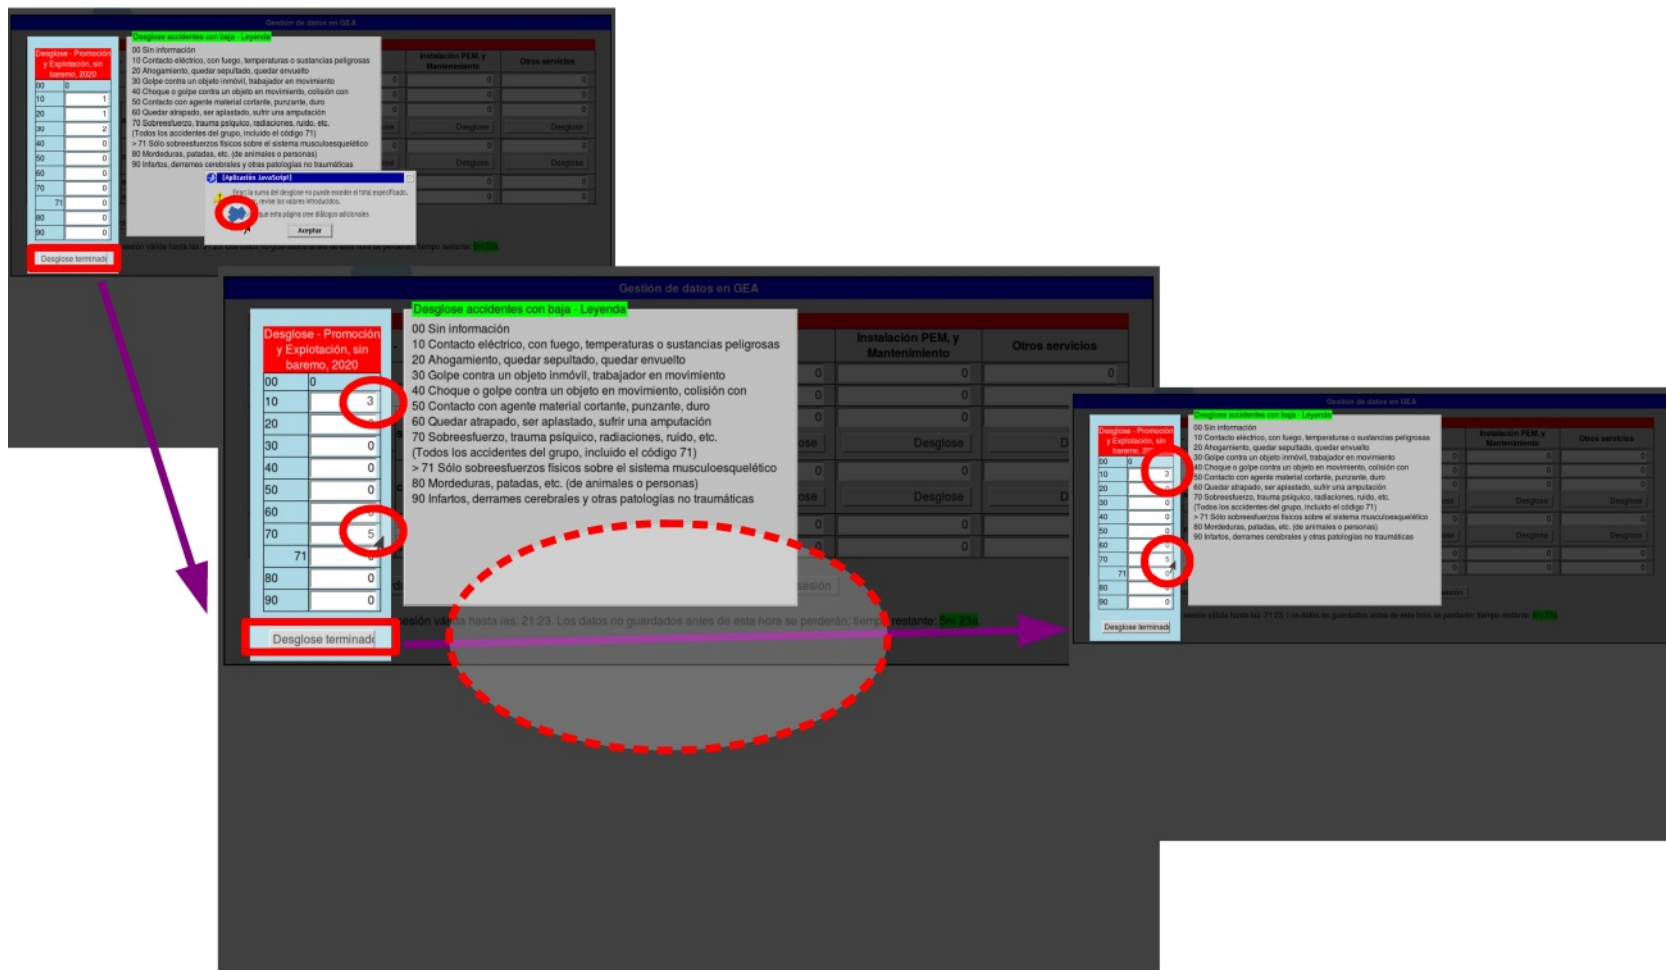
Gestión de datos en GEA

Desglose accidentes con baja - Leyenda
00 Sin información
10 Contacto eléctrico, con fuego, temperaturas o sustancias peligrosas
20 Ahogamiento, quedar sepultado, quedar envuelto
30 Golpe contra un objeto inmóvil, trabajador en movimiento
40 Choque o golpe contra un objeto en movimiento, colisión con
50 Contacto con agente material cortante, punzante, duro
60 Quedar atrapado, ser aplastado, sufrir una amputación
70 Sobreesfuerzo, trauma psíquico, radiaciones, ruido, etc.
(Todos los accidentes del grupo, incluido el código 71)
> 71 Sólo sobreesfuerzos físicos sobre el sistema musculoesquelético
80 Mordeduras, patadas, etc. (de animales o personas)
90 Infartos, derrames cerebrales y otras patologías no traumáticas

Desglose - Promoción y Explotación, sin baremo, 2020

| 00 | 0 |
|---|---|
| 10 | 1 |
| 20 | 1 |
| 30 | 2 |
| 40 | 0 |
| 50 | 0 |
| 60 | 0 |
| 70 | 0 |
| 71 | 0 |
| 80 | 0 |
| 90 | 0 |

Instalación PEM, y Mantenimiento
Otros servicios
Desglose
Desglose

[Aplicación JavaScript]
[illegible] la suma del desglose no puede exceder el total especificado, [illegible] revise los valores introducidos.
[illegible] que esta página cree diálogos adicionales
Aceptar

Desglose terminado

Gestión de datos en GEA

Desglose accidentes con baja - Leyenda
00 Sin información
10 Contacto eléctrico, con fuego, temperaturas o sustancias peligrosas
20 Ahogamiento, quedar sepultado, quedar envuelto
30 Golpe contra un objeto inmóvil, trabajador en movimiento
40 Choque o golpe contra un objeto en movimiento, colisión con
50 Contacto con agente material cortante, punzante, duro
60 Quedar atrapado, ser aplastado, sufrir una amputación
70 Sobreesfuerzo, trauma psíquico, radiaciones, ruido, etc.
(Todos los accidentes del grupo, incluido el código 71)
> 71 Sólo sobreesfuerzos físicos sobre el sistema musculoesquelético
80 Mordeduras, patadas, etc. (de animales o personas)
90 Infartos, derrames cerebrales y otras patologías no traumáticas

Desglose - Promoción y Explotación, sin baremo, 2020

| 00 | 0 |
|---|---|
| 10 | 3 |
| 20 | |
| 30 | 0 |
| 40 | 0 |
| 50 | 0 |
| 60 | |
| 70 | 5 |
| 71 | |
| 80 | 0 |
| 90 | 0 |

Instalación PEM, y Mantenimiento
Otros servicios
Desglose
Desglose
sesión

Desglose terminado
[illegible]esión vá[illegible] hasta las: 21:23. Los datos no guardados antes de esta hora se perderán; tiemp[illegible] restante: 5m 23s

Gestión de datos en GEA
Desglose accidentes con baja - Leyenda
00 Sin información
10 Contacto eléctrico, con fuego, temperaturas o sustancias peligrosas
20 Ahogamiento, quedar sepultado, quedar envuelto
30 Golpe contra un objeto inmóvil, trabajador en movimiento
40 Choque o golpe contra un objeto en movimiento, colisión con
50 Contacto con agente material cortante, punzante, duro
60 Quedar atrapado, ser aplastado, sufrir una amputación
70 Sobreesfuerzo, trauma psíquico, radiaciones, ruido, etc.
(Todos los accidentes del grupo, incluido el código 71)
> 71 Sólo sobreesfuerzos físicos sobre el sistema musculoesquelético
80 Mordeduras, patadas, etc. (de animales o personas)
90 Infartos, derrames cerebrales y otras patologías no traumáticas

Desglose - Promoción y Explotación, sin baremo, 20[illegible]

| 00 | 0 |
|---|---|
| 10 | 3 |
| 20 | 0 |
| 30 | 0 |
| 40 | 0 |
| 50 | 0 |
| 60 | 0 |
| 70 | 5 |
| 71 | 0 |
| 80 | 0 |
| 90 | 0 |

Instalación PEM, y Mantenimiento
Otros servicios
Desglose
Desglose
Desglose terminado
sesión válida hasta las: 21:23. Los datos no guardados antes de esta hora se perderán; tiempo restante: 5m 23s